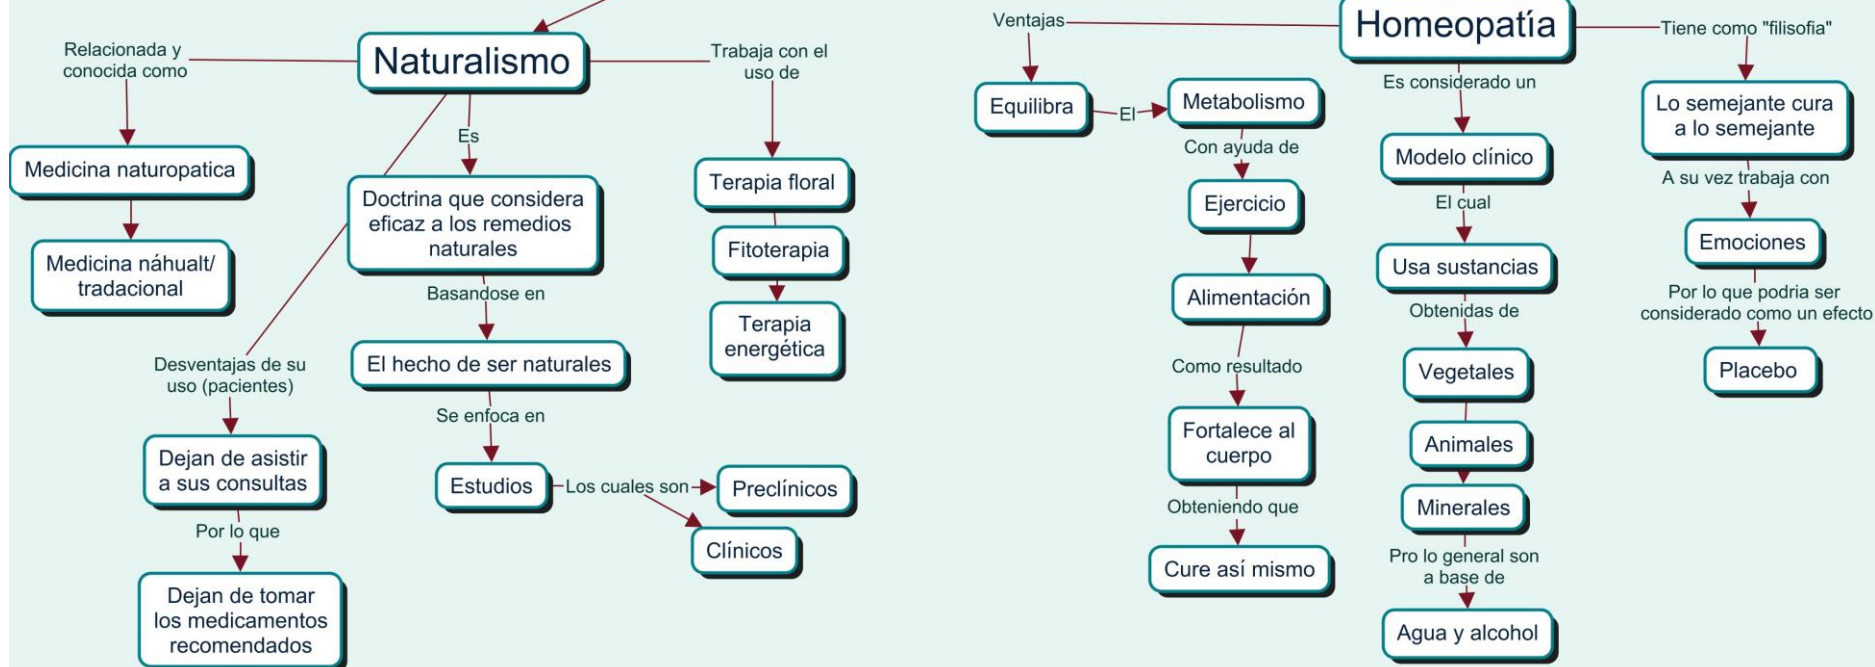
Naturalismo

Relacionada y conocida como

Medicina naturopatica

Medicina náhualt/ tradacional

Es

Doctrina que considera eficaz a los remedios naturales

Basandose en

El hecho de ser naturales

Se enfoca en

Estudios

Los cuales son

Preclínicos

Clínicos

Desventajas de su uso (pacientes)

Dejan de asistir a sus consultas

Por lo que

Dejan de tomar los medicamentos recomendados

Trabaja con el uso de

Terapia floral

Fitoterapia

Terapia energética

Homeopatía

Ventajas

Equilibra

El

Metabolismo

Con ayuda de

Ejercicio

Alimentación

Como resultado

Fortalece al cuerpo

Obteniendo que

Cure así mismo

Es considerado un

Modelo clínico

El cual

Usa sustancias

Obtenidas de

Vegetales

Animales

Minerales

Pro lo general son a base de

Agua y alcohol

Tiene como "filisofia"

Lo semejante cura a lo semejante

A su vez trabaja con

Emociones

Por lo que podria ser considerado como un efecto

Placebo